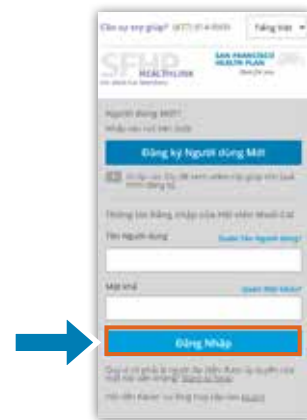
Cần sự trợ giúp? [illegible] Tiếng Việt

SFHP HEALTHLINK

SAN FRANCISCO HEALTH PLAN

Người dùng Mới?

Nhấp vào nút bên dưới

Đăng ký Người dùng Mới

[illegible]

Thông tin Đăng nhập của Hội viên Medi-Cal

Tên Người dùng

Quên Tên Người dùng?

Mật khẩu

Quên Mật khẩu?

Đăng Nhập

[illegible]

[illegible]